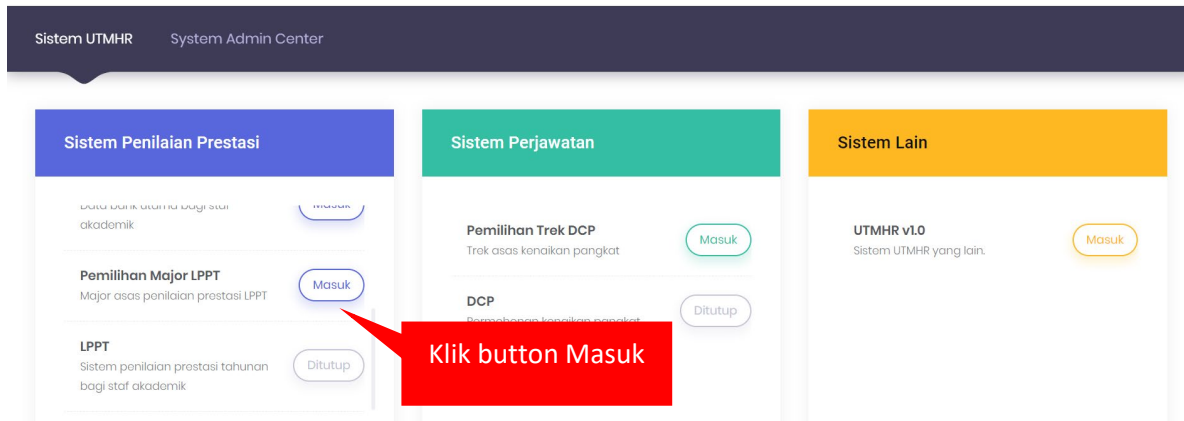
Sistem UTMHR System Admin Center

Sistem Penilaian Prestasi

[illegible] akademik

Masuk

Pemilihan Major LPPT
Major asas penilaian prestasi LPPT

Masuk

LPPT
Sistem penilaian prestasi tahunan bagi staf akademik

Ditutup

Sistem Perjawatan

Pemilihan Trek DCP
Trek asas kenaikan pangkat

Masuk

DCP
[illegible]

Ditutup

Sistem Lain

UTMHR v1.0
Sistem UTMHR yang lain.

Masuk

Klik button Masuk